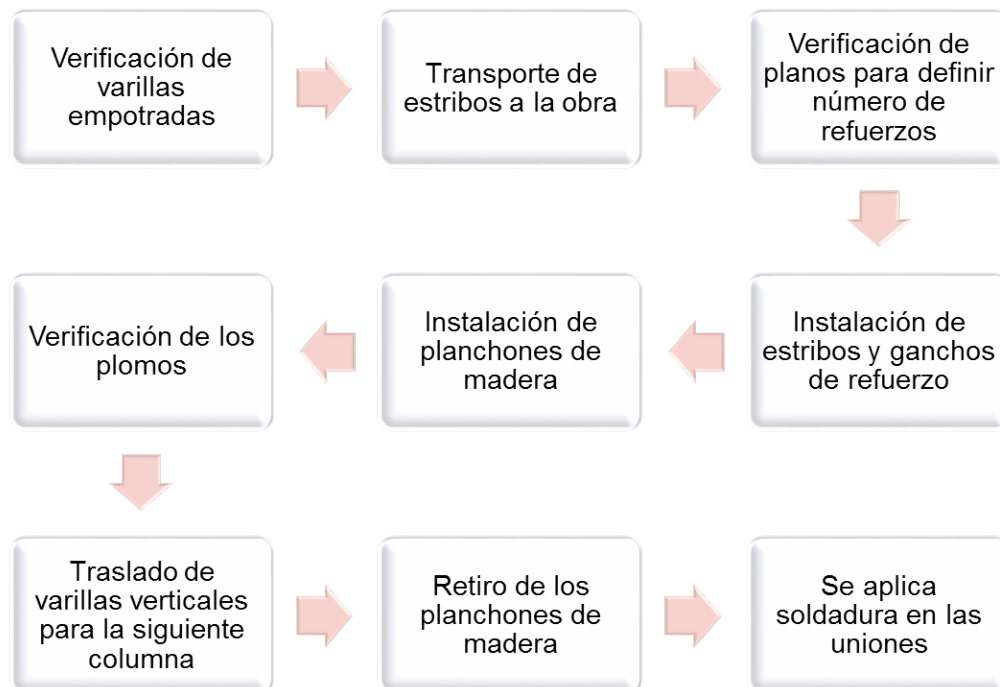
Verificación de varillas empotradas

Transporte de estribos a la obra

Verificación de planos para definir número de refuerzos

Instalación de estribos y ganchos de refuerzo

Instalación de planchones de madera

Verificación de los plomos

Traslado de varillas verticales para la siguiente columna

Retiro de los planchones de madera

Se aplica soldadura en las uniones